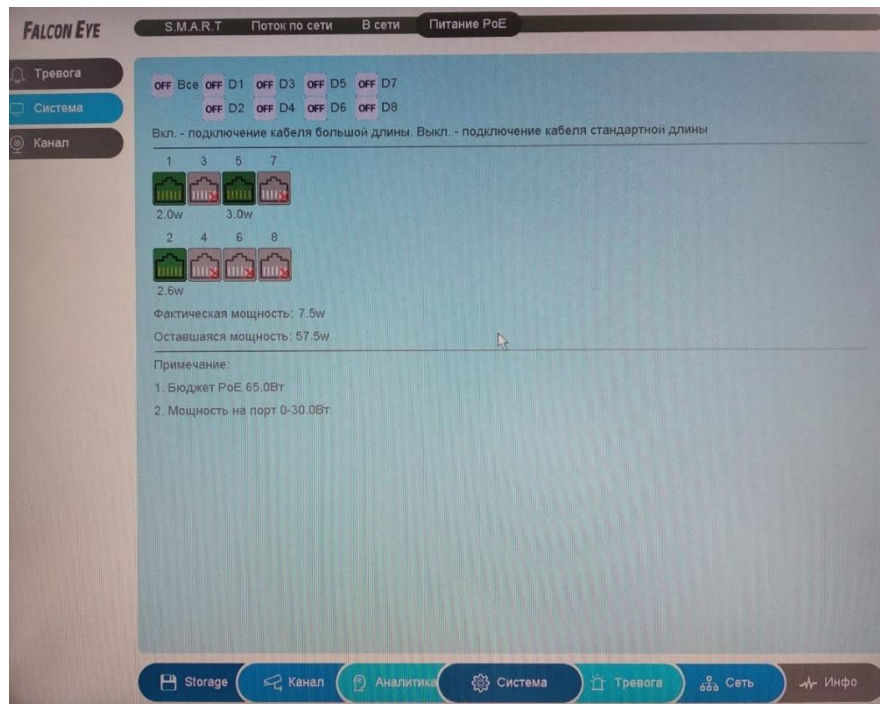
FALCON EYE

S.M.A.R.T Поток по сети В сети Питание PoE

Тревога
Система
Канал

OFF Все OFF D1 OFF D3 OFF D5 OFF D7
OFF D2 OFF D4 OFF D6 OFF D8

Вкл. - подключение кабеля большой длины. Выкл. - подключение кабеля стандартной длины

1 3 5 7
2.0w 3.0w
2 4 6 8
2.6w

Фактическая мощность: 7.5w
Оставшаяся мощность: 57.5w

Примечание:
1. Бюджет PoE 65.0Вт
2. Мощность на порт 0-30.0Вт

Storage Канал Аналитика Система Тревога Сеть Инфо